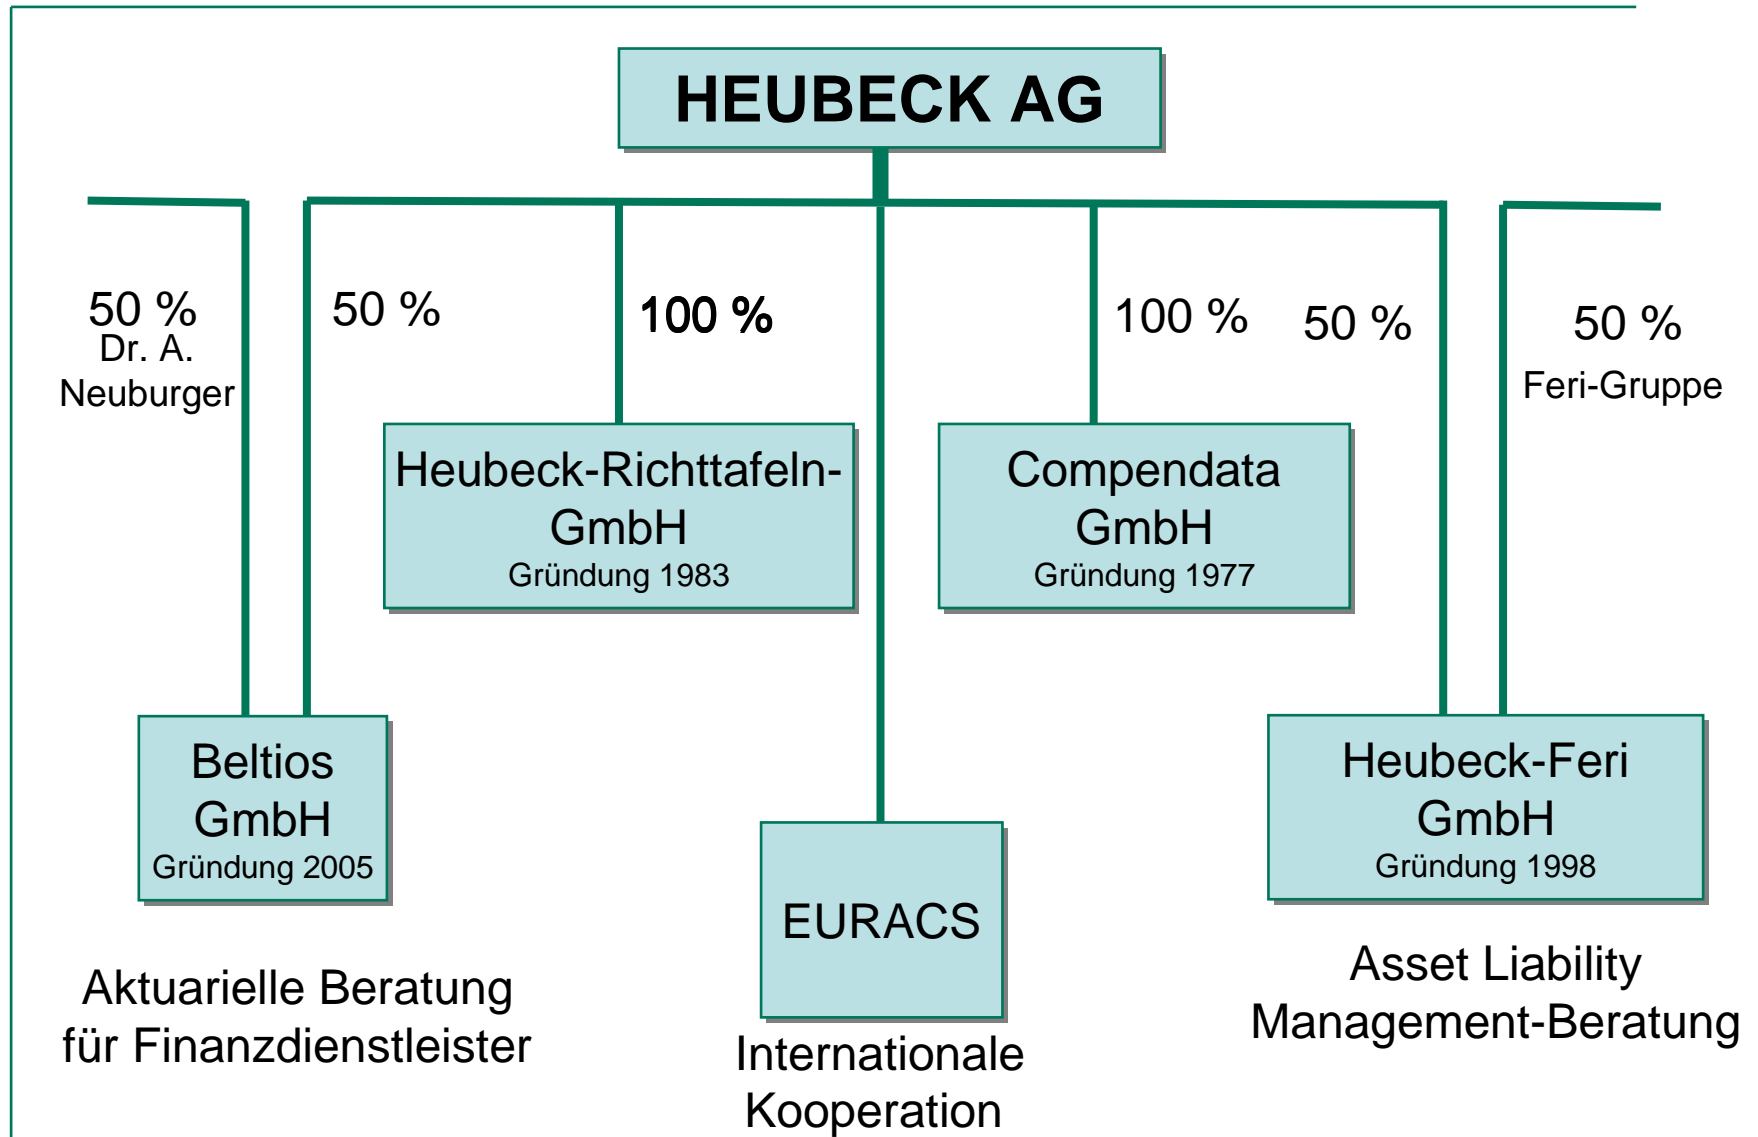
HEUBECK AG

50 %
Dr. A.
Neuburger

50 %

100 %

100 %

50 %

50 %
Feri-Gruppe

Heubeck-Richttafeln-GmbH
Gründung 1983

Compendata GmbH
Gründung 1977

Beltios GmbH
Gründung 2005

EURACS

Heubeck-Feri GmbH
Gründung 1998

Aktuarielle Beratung für Finanzdienstleister

Internationale Kooperation

Asset Liability Management-Beratung